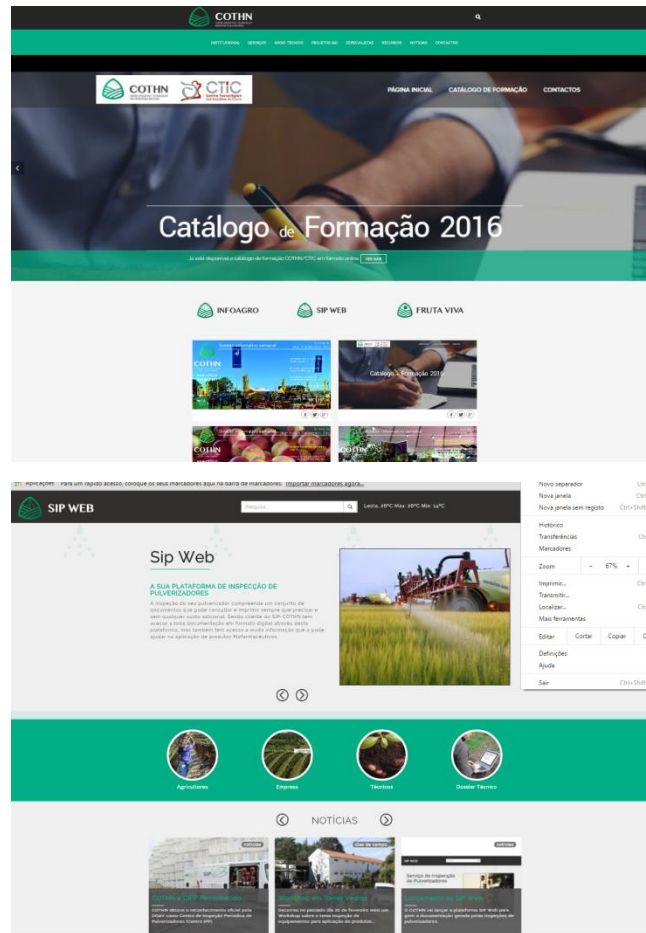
COTHN

INSTITUCIONAL SERVIÇOS APOIO TÉCNICO PROJETOS I&D ESPECIALIDADES RECURSOS NOTICIAS CONTACTOS

COTHN CTIC

PÁGINA INICIAL CATÁLOGO DE FORMAÇÃO CONTACTOS

Catálogo de Formação 2016

Já está disponível o catálogo de formação COTHN/CTIC em formato online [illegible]

INFOAGRO SIP WEB FRUTA VIVA

COTHN

Catálogo Formação 2016

COTHN COTHN

Aplicações Para um rápido acesso, coloque os seus marcadores aqui na barra de marcadores. Importar marcadores agora...

SIP WEB

Pesquisa

Leiria, 18ºC Max: 26ºC Min: 14ºC

Sip Web

A SUA PLATAFORMA DE INSPECÇÃO DE PULVERIZADORES

A inspeção do seu pulverizador compreende um conjunto de documentos que pode consultar e imprimir sempre que precisar e sem qualquer custo adicional. Sendo cliente do SIP-COTHN tem acesso a toda documentação em formato digital através desta plataforma, mas também tem acesso a muita informação que o pode ajudar na aplicação de produtos fitofarmacêuticos.

Novo separador
Nova janela
Nova janela sem registo Ctrl+Shift
Histórico
Transferências
Marcadores
Zoom - 67% +
Imprimir...
Transmitir...
Localizar...
Mais ferramentas
Editar Cortar Copiar
Definições
Ajuda
Sair Ctrl+Shift

Agricultores Empresa Técnicos Dossier Técnico

NOTÍCIAS

notícias dias de campo notícias

Serviço de Inspeção de Pulverizadores

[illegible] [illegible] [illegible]